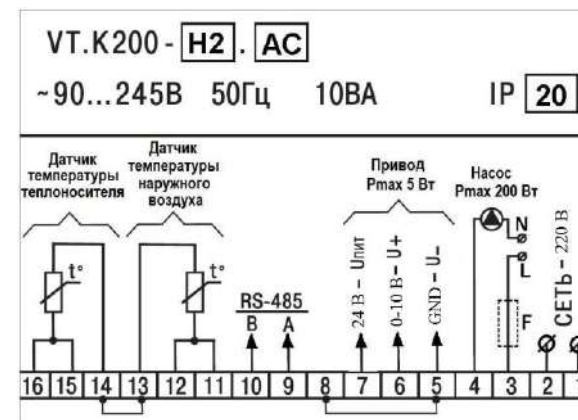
VT.K200 - H2 . AC

~90...245B 50Гц 10ВА IP 20

Датчик температуры теплоносителя

Датчик температуры наружного воздуха

t°

t°

RS-485

B A

Привод Pmax 5 Вт

24 В – Uпит

0-10 В – U+

GND – U–

Насос Pmax 200 Вт

N

L

F

СЕТЬ – 220 В

16 15 14 13 12 11 10 9 8 7 6 5 4 3 2 1